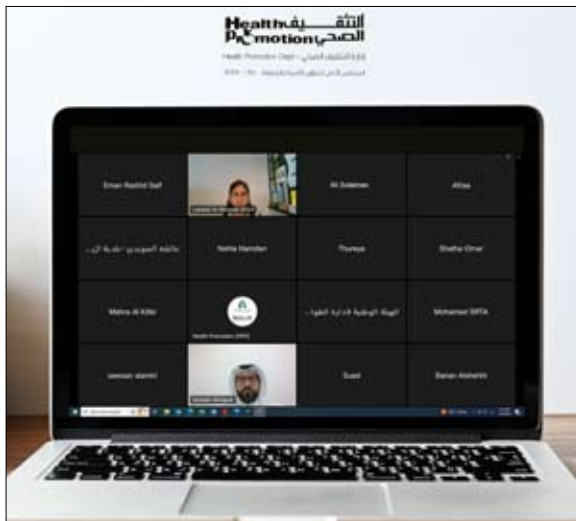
Health التثقيف
Promotion الصحي
إدارة التثقيف الصحي - Health Promotion Dept.
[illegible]

Eman Rashid Saif
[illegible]
Al Sulaiman
Afraa

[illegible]
Nahla Hamdan
Thuraya
Shatha Omar

Mahra Al Kitbi
Health Promotion (HPD)
الهيئة الوطنية لإدارة الطوا...
Mohamed SRTA

sawsan alamiri
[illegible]
Suad
Banan Alshehhi